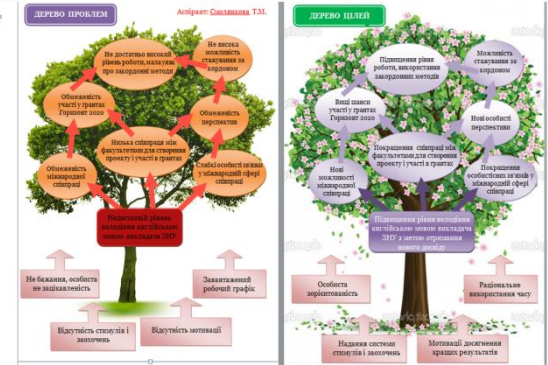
ДЕРЕВО ПРОБЛЕМ

Аспірант: Сысликова Т.М.

Не достатньо високий рівень роботи, малазуча про закордонні методи

Не висока можливість стажування за кордоном

Обмеженість участі у грантах Горизонт 2020

Обмеженість перспектив

Низька співпраця між факультетами для створення проекту і участі в грантах

Обмеженість міжнародної співпраці

Слабкі особисті зв'язки у міжнародній сфері співпраці

Недостатній рівень володіння англійською мовою викладачів ЗНУ

Не бажання, особиста не зацікавленість

Завантажений робочий графік

Відсутність стимулів і заохочень

Відсутність мотивації

ДЕРЕВО ЦІЛЕЙ

Підвищення рівня роботи, використання закордонних методів

Можливість стажування за кордоном

Вищі шанси участі у грантах Горизонт 2020

Нові особисті перспективи

Покращення співпраці між факультетами для створення проекту і участі в грантах

Нові можливості міжнародної співпраці

Покращення особистісних зв'язків у міжнародній сфері співпраці

Підвищення рівня володіння англійською мовою викладача ЗНУ з метою отримання нового досвіду

Особиста зорієнтованість

Раціональне використання часу

Наданння системи стимулів і заохочень

Мотивації досягнення кращих результатів